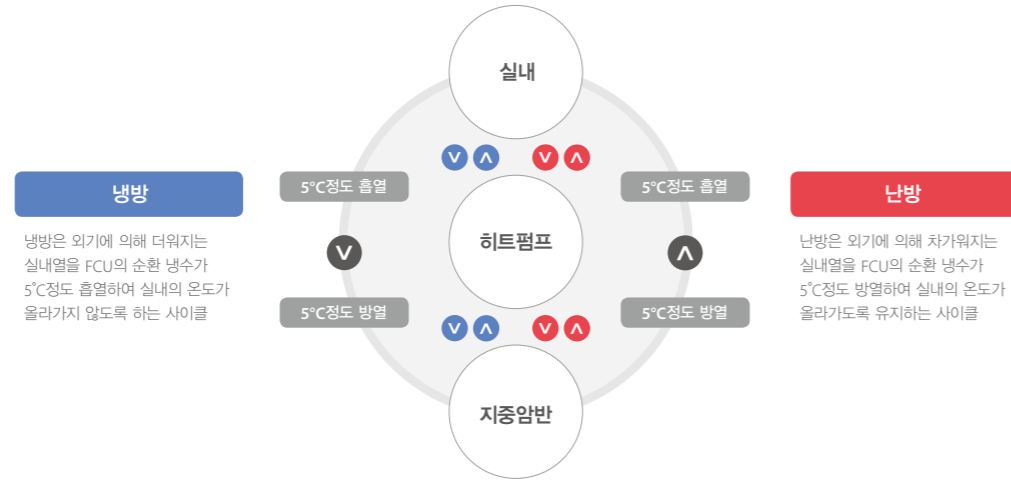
냉방

냉방은 외기에 의해 더워지는 실내열을 FCU의 순환 냉수가 5˚C정도 흡열하여 실내의 온도가 올라가지 않도록 하는 사이클

실내

5°C정도 흡열

5°C정도 흡열

히트펌프

5°C정도 방열

5°C정도 방열

지중암반

난방

난방은 외기에 의해 차가워지는 실내열을 FCU의 순환 냉수가 5˚C정도 방열하여 실내의 온도가 올라가도록 유지하는 사이클